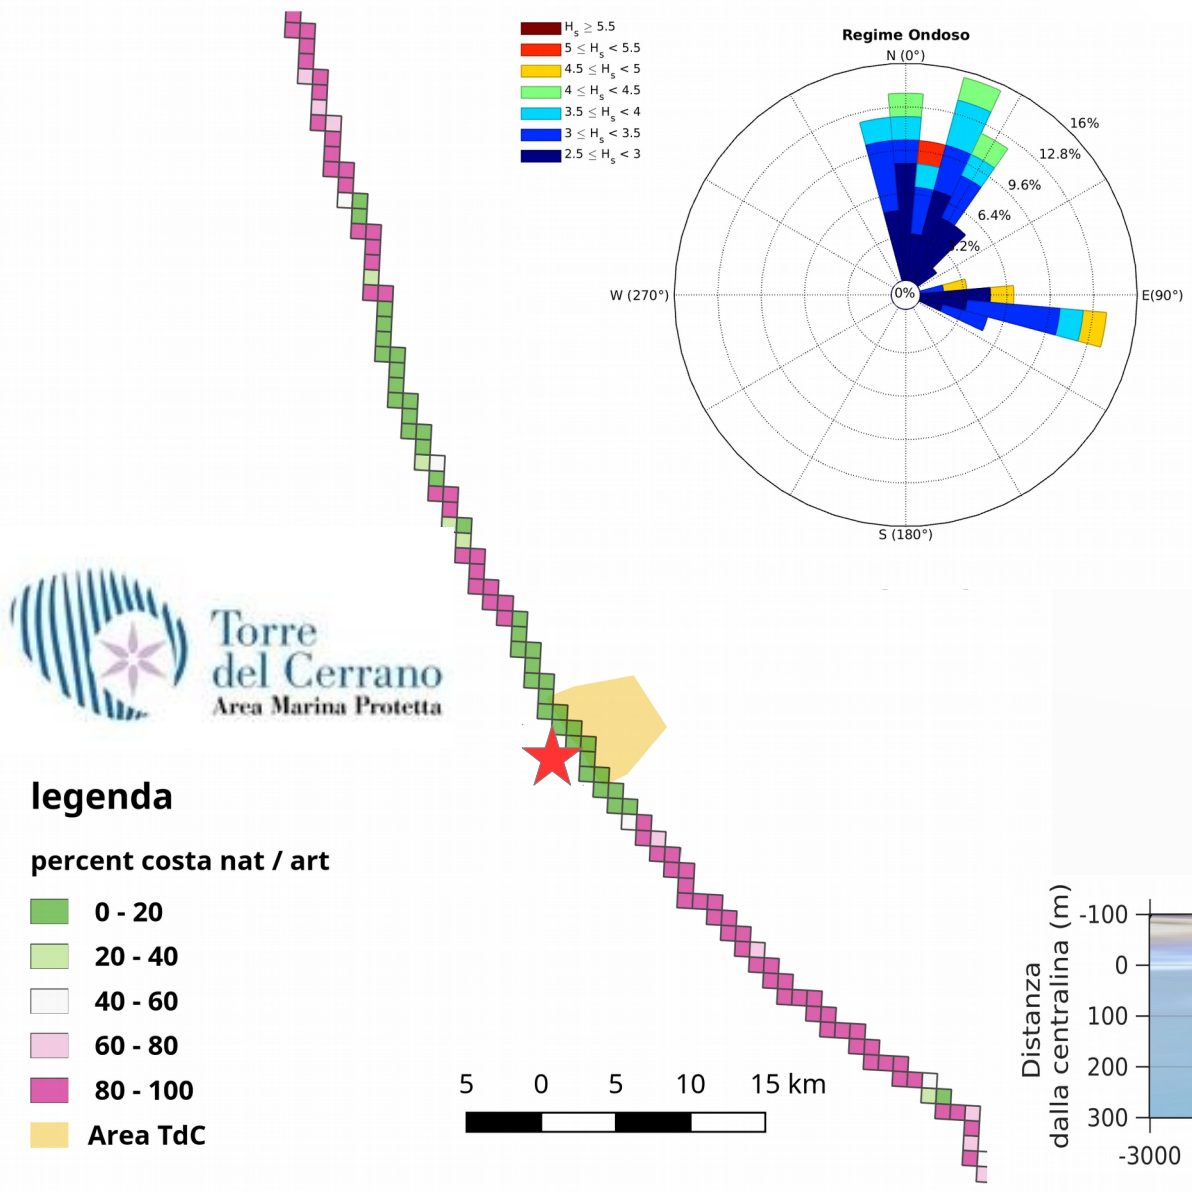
$H_s \geq 5.5$
$5 \leq H_s < 5.5$
$4.5 \leq H_s < 5$
$4 \leq H_s < 4.5$
$3.5 \leq H_s < 4$
$3 \leq H_s < 3.5$
$2.5 \leq H_s < 3$

Regime Ondoso

N (0°)
16%
12.8%
9.6%
6.4%
3.2%
0%
W (270°)
E(90°)
S (180°)

Torre del Cerrano
Area Marina Protetta

legenda

percent costa nat / art

0 - 20
20 - 40
40 - 60
60 - 80
80 - 100
Area TdC

5 0 5 10 15 km

Distanza dalla centralina (m)
-100
0
100
200
300
-3000